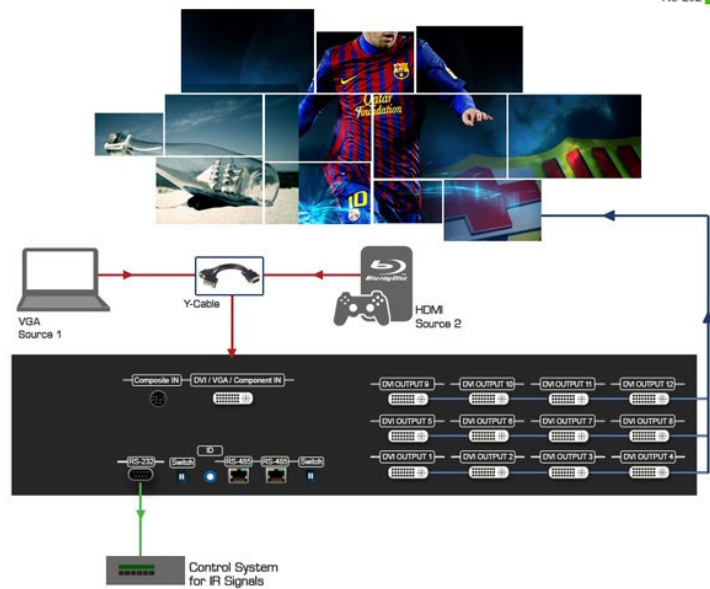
Qatar Foundation

Blu-ray Disc

Y-Cable

VGA
Source 1

HDMI
Source 2

Composite IN

DVI / VGA / Component IN

DVI OUTPUT 9

DVI OUTPUT 10

DVI OUTPUT 11

DVI OUTPUT 12

DVI OUTPUT 5

DVI OUTPUT 6

DVI OUTPUT 7

DVI OUTPUT 8

DVI OUTPUT 1

DVI OUTPUT 2

DVI OUTPUT 3

DVI OUTPUT 4

RS-232

Switch

ID

RS-485

RS-485

Switch

Control System
for IR Signals